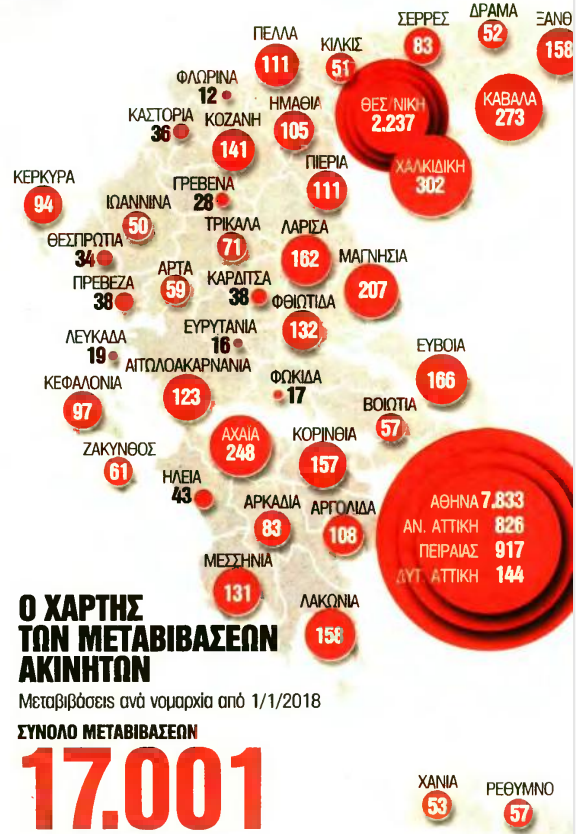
ΠΕΛΛΑ 111
ΣΕΡΡΕΣ 83
ΔΡΑΜΑ 52
ΞΑΝΘ 158
ΚΙΛΚΙΣ 51
ΦΛΩΡΙΝΑ 12
ΘΕΣ/ΝΙΚΗ 2.237
ΚΑΒΑΛΑ 273
ΚΑΣΤΟΡΙΑ 36
ΚΟΖΑΝΗ 141
ΗΜΑΘΙΑ 105
ΧΑΛΚΙΔΙΚΗ 302
ΚΕΡΚΥΡΑ 94
ΓΡΕΒΕΝΑ 28
ΠΙΕΡΙΑ 111
ΙΩΑΝΝΙΝΑ 50
ΤΡΙΚΑΛΑ 71
ΘΕΣΠΡΩΤΙΑ 34
ΛΑΡΙΣΑ 162
ΜΑΓΝΗΣΙΑ 207
ΠΡΕΒΕΖΑ 38
ΑΡΤΑ 59
ΚΑΡΔΙΤΣΑ 38
ΦΘΙΩΤΙΔΑ 132
ΕΥΡΥΤΑΝΙΑ 16
ΛΕΥΚΑΔΑ 19
ΑΙΤΩΛΟΑΚΑΡΝΑΝΙΑ 123
ΕΥΒΟΙΑ 166
ΚΕΦΑΛΟΝΙΑ 97
ΦΩΚΙΔΑ 17
ΒΟΙΩΤΙΑ 57
ΖΑΚΥΝΘΟΣ 61
ΑΧΑΙΑ 248
ΚΟΡΙΝΘΙΑ 157
ΗΛΕΙΑ 43
ΑΘΗΝΑ 7.833
ΑΝ. ΑΤΤΙΚΗ 826
ΠΕΙΡΑΙΑΣ 917
ΔΥΤ. ΑΤΤΙΚΗ 144
ΑΡΚΑΔΙΑ 83
ΑΡΓΟΛΙΔΑ 108
ΜΕΣΣΗΝΙΑ 131
ΛΑΚΩΝΙΑ 158

Ο ΧΑΡΤΗΣ ΤΩΝ ΜΕΤΑΒΙΒΑΣΕΩΝ ΑΚΙΝΗΤΩΝ
Μεταβιβάσεις ανά νομαρχία από 1/1/2018
ΣΥΝΟΛΟ ΜΕΤΑΒΙΒΑΣΕΩΝ
17.001

ΧΑΝΙΑ 53
ΡΕΘΥΜΝΟ 57